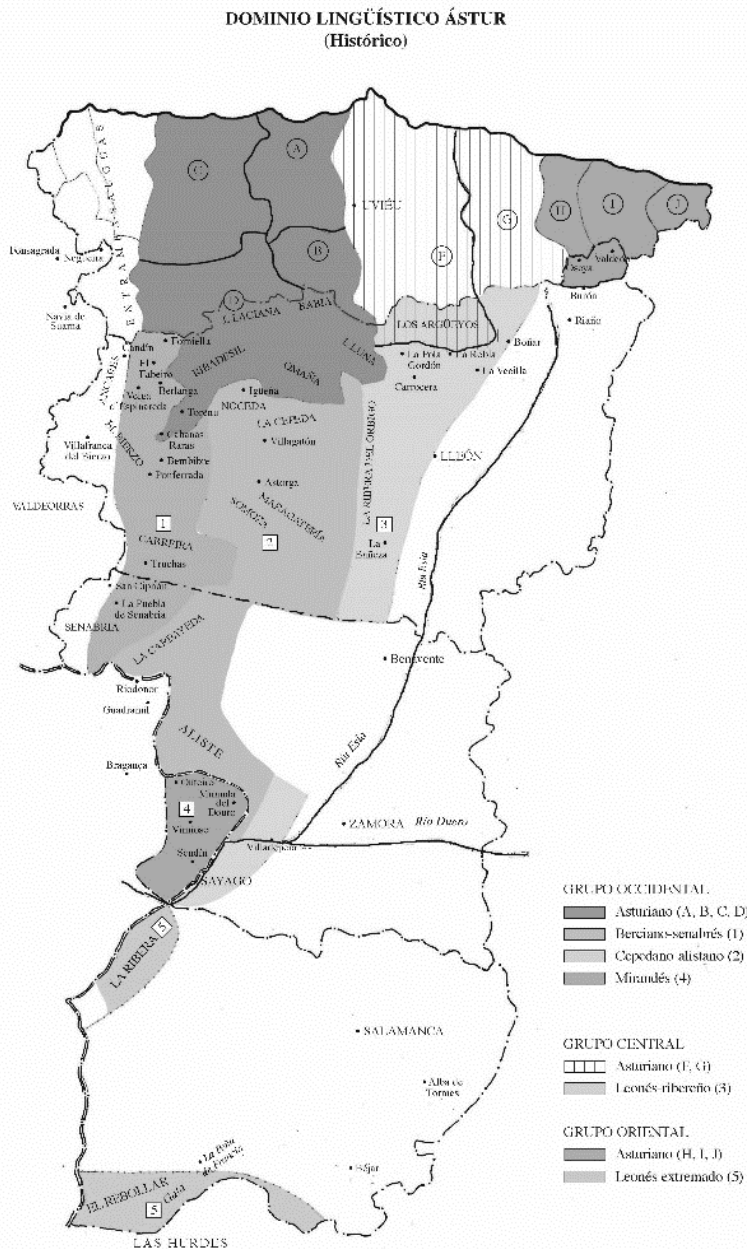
DOMINIO LINGÜÍSTICO ÁSTUR
(Histórico)

C
A
B
D
UVIÉU
F
G
H
I
J
Valdeón
Sajambre
Burón
Riaño
ENTREMUROS
Fonsagrada
Negueira
Navia de Suarna
ANCARES
Candín
El Tabeiro
Tombiella
Vega d'Espinareda
Berlanga
Toreno
Ochanas Rañas
Bembibre
Ponferrada
Villafranca del Bierzo
EL BIERZO
VALDEORRAS
L.LACIANA
BABIA
IBIASEDIL
OMAÑA
LLUNA
LOS ARGÜEYOS
La Pola Gordón
La Robla
Boñar
La Vecilla
Carrocera
Igüeña
NOCEDA
LA CEPEDA
Villagatón
LA RIBERA DEL ÓRBIGO
LLEÓN
Astorga
MARAGATERÍA
SOMOZA
1
2
3
CABRERA
Truchas
La Bañeza
Río Esla
San Ciprián
La Puebla de Senabria
SENABRIA
LA CARBAYEDA
Benavente
Riadonor
Guadramil
ALISTE
Bragança
Ifanes
Miranda del Douro
4
Vimioso
Sendín
ZAMORA
Río Duero
Villardiegua
Río Esla
SAYAGO
5
LA RIBERA
SALAMANCA
Alba de Tormes
Béjar
La Pola de Francia
EL REBOLLAR
Gata
5
LAS HURDES

GRUPO OCCIDENTAL
Asturiano (A, B, C, D)
Berciano-senabrés (1)
Cepedano alistano (2)
Mirandés (4)

GRUPO CENTRAL
Asturiano (F, G)
Leonés ribereño (3)

GRUPO ORIENTAL
Asturiano (H, I, J)
Leonés extremado (5)